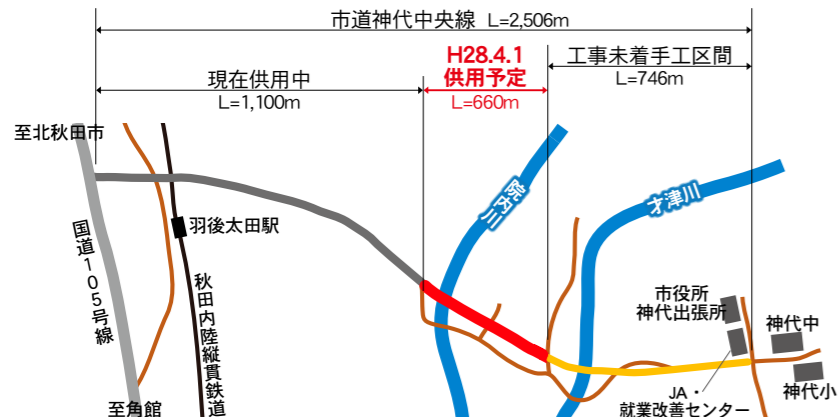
市道神代中央線 L=2,506m

現在供用中
L=1,100m

H28.4.1
供用予定
L=660m

工事未着手工区間
L=746m

至北秋田市

羽後太田駅

国道105号線

秋田内陸縦貫鉄道

院内川

才津川

市役所
神代出張所

神代中

JA・
就業改善センター

神代小

至角館